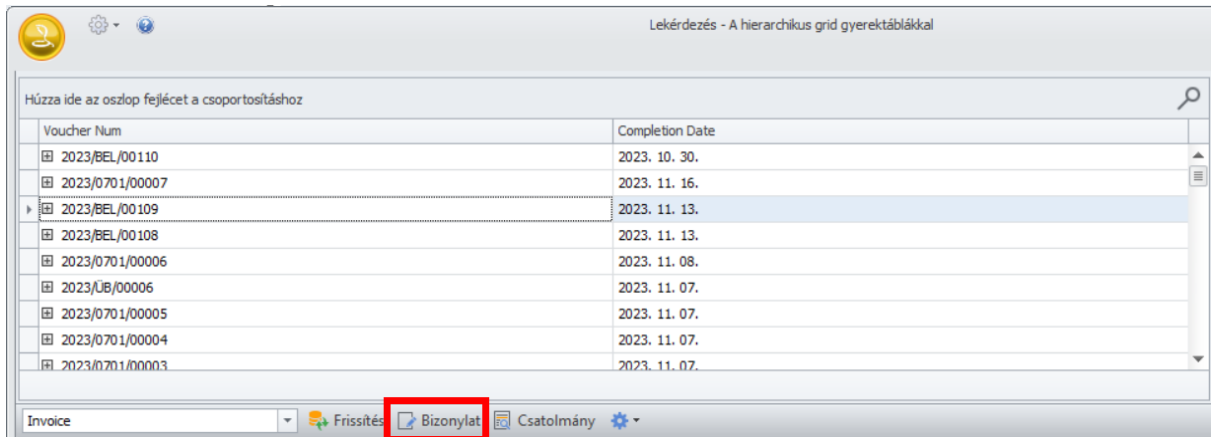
Lekérdezés - A hierarchikus grid gyerektáblákkal

Húzza ide az oszlop fejlécet a csoportosításhoz

| Voucher Num | Completion Date |
|---|---|
| 2023/BEL/00110 | 2023. 10. 30. |
| 2023/0701/00007 | 2023. 11. 16. |
| 2023/BEL/00109 | 2023. 11. 13. |
| 2023/BEL/00108 | 2023. 11. 13. |
| 2023/0701/00006 | 2023. 11. 08. |
| 2023/ÜB/00006 | 2023. 11. 07. |
| 2023/0701/00005 | 2023. 11. 07. |
| 2023/0701/00004 | 2023. 11. 07. |
| 2023/0701/00003 | 2023. 11. 07. |

Invoice
Frissítés
Bizonylat
Csatolmány